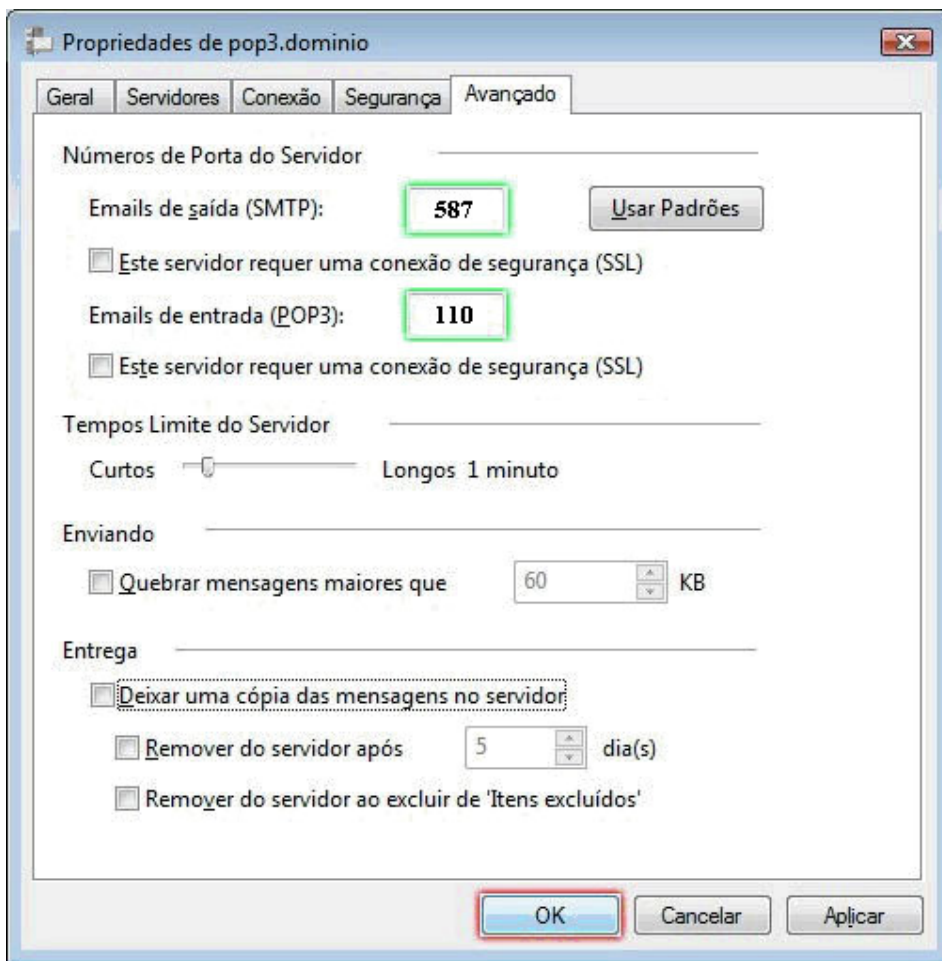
Propriedades de pop3.dominio

Geral | Servidores | Conexão | Segurança | Avançado

Números de Porta do Servidor

Emails de saída (SMTP): 587 Usar Padrões

Este servidor requer uma conexão de segurança (SSL)

Emails de entrada (POP3): 110

Este servidor requer uma conexão de segurança (SSL)

Tempos Limite do Servidor

Curtos Longos 1 minuto

Enviando

Quebrar mensagens maiores que 60 KB

Entrega

Deixar uma cópia das mensagens no servidor

Remover do servidor após 5 dia(s)

Remover do servidor ao excluir de 'Itens excluídos'

OK Cancelar Aplicar